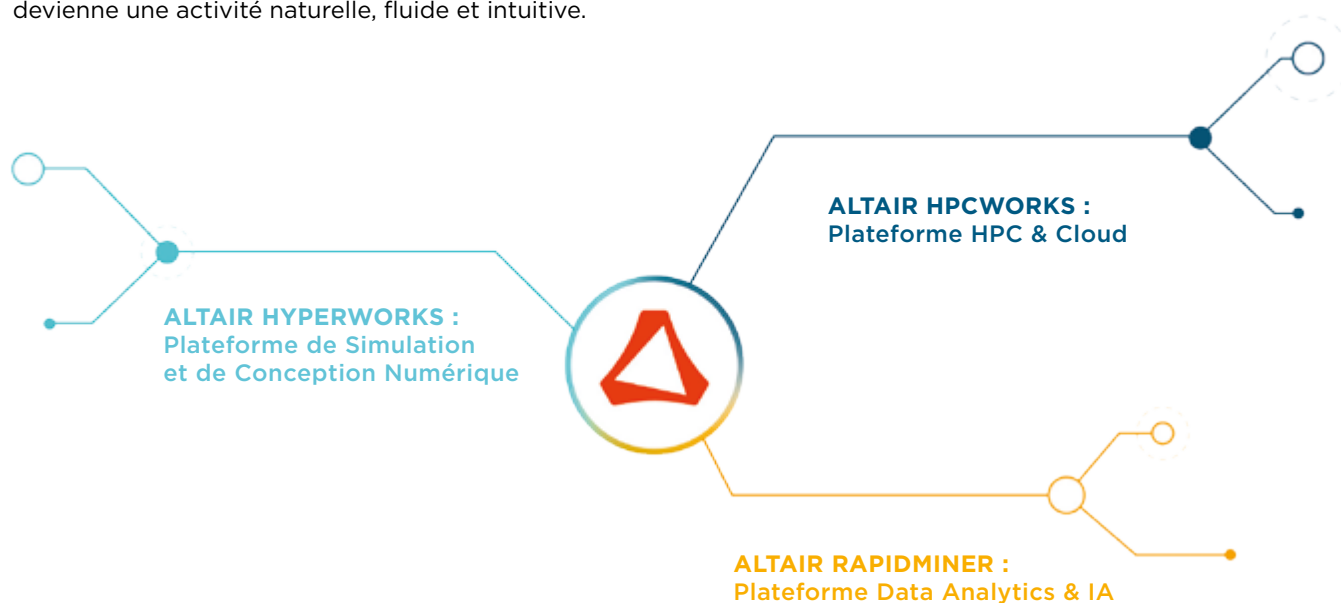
devienne une activité naturelle, fluide et intuitive.

ALTAIR HPCWORKS :
Plateforme HPC & Cloud

ALTAIR HYPERWORKS :
Plateforme de Simulation et de Conception Numérique

ALTAIR RAPIDMINER :
Plateforme Data Analytics & IA